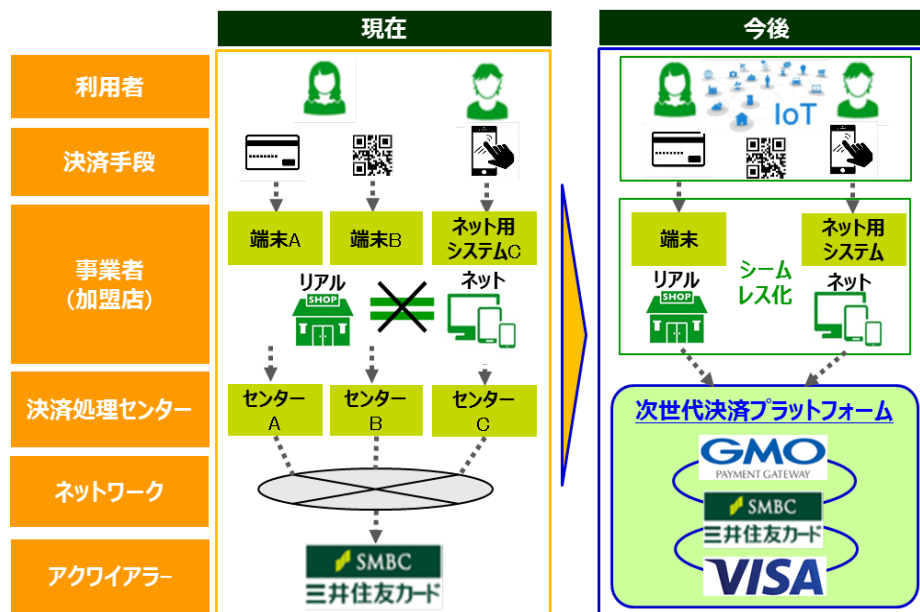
現在

今後

利用者

決済手段

事業者
（加盟店）

決済処理センター

ネットワーク

アクワイアラー

端末A

端末B

ネット用
システムC

リアル

SHOP

ネット

センター
A

センター
B

センター
C

SMBC
三井住友カード

IoT

端末

ネット用
システム

シーム
レス化

リアル

SHOP

ネット

次世代決済プラットフォーム

GMO
PAYMENT GATEWAY

SMBC
三井住友カード

VISA